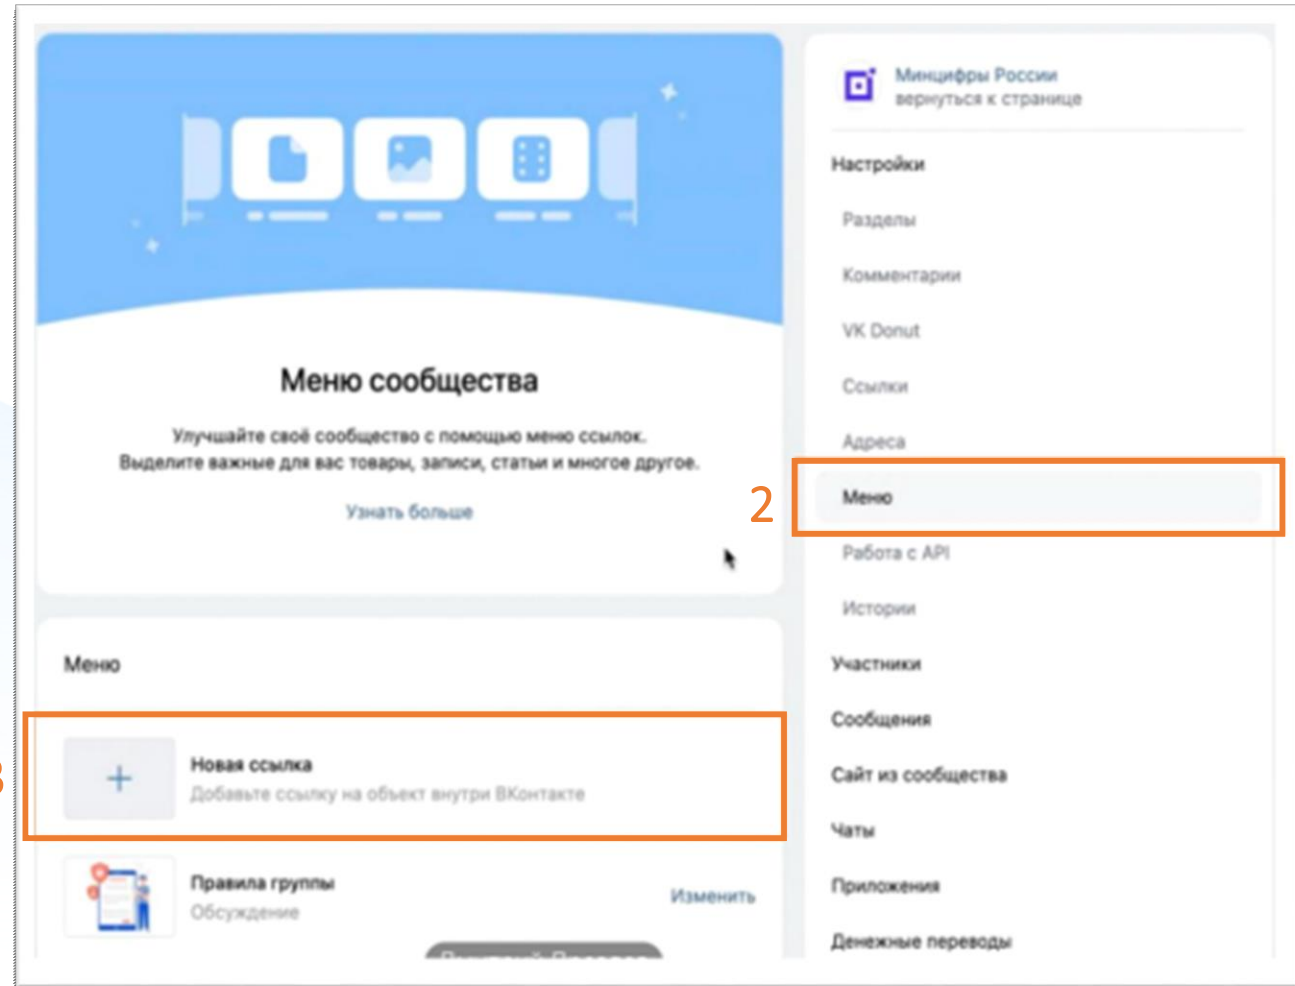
Меню сообщества

Улучшайте своё сообщество с помощью меню ссылок. Выделите важные для вас товары, записи, статьи и многое другое.

Узнать больше

Меню

3

Новая ссылка
Добавьте ссылку на объект внутри ВКонтакте

Правила группы
Обсуждение

Изменить

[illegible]

Минцифры России
вернуться к странице

Настройки

Разделы

Комментарии

VK Donut

Ссылки

Адреса

2

Меню

Работа с API

Истории

Участники

Сообщения

Сайт из сообщества

Чаты

Приложения

Денежные переводы